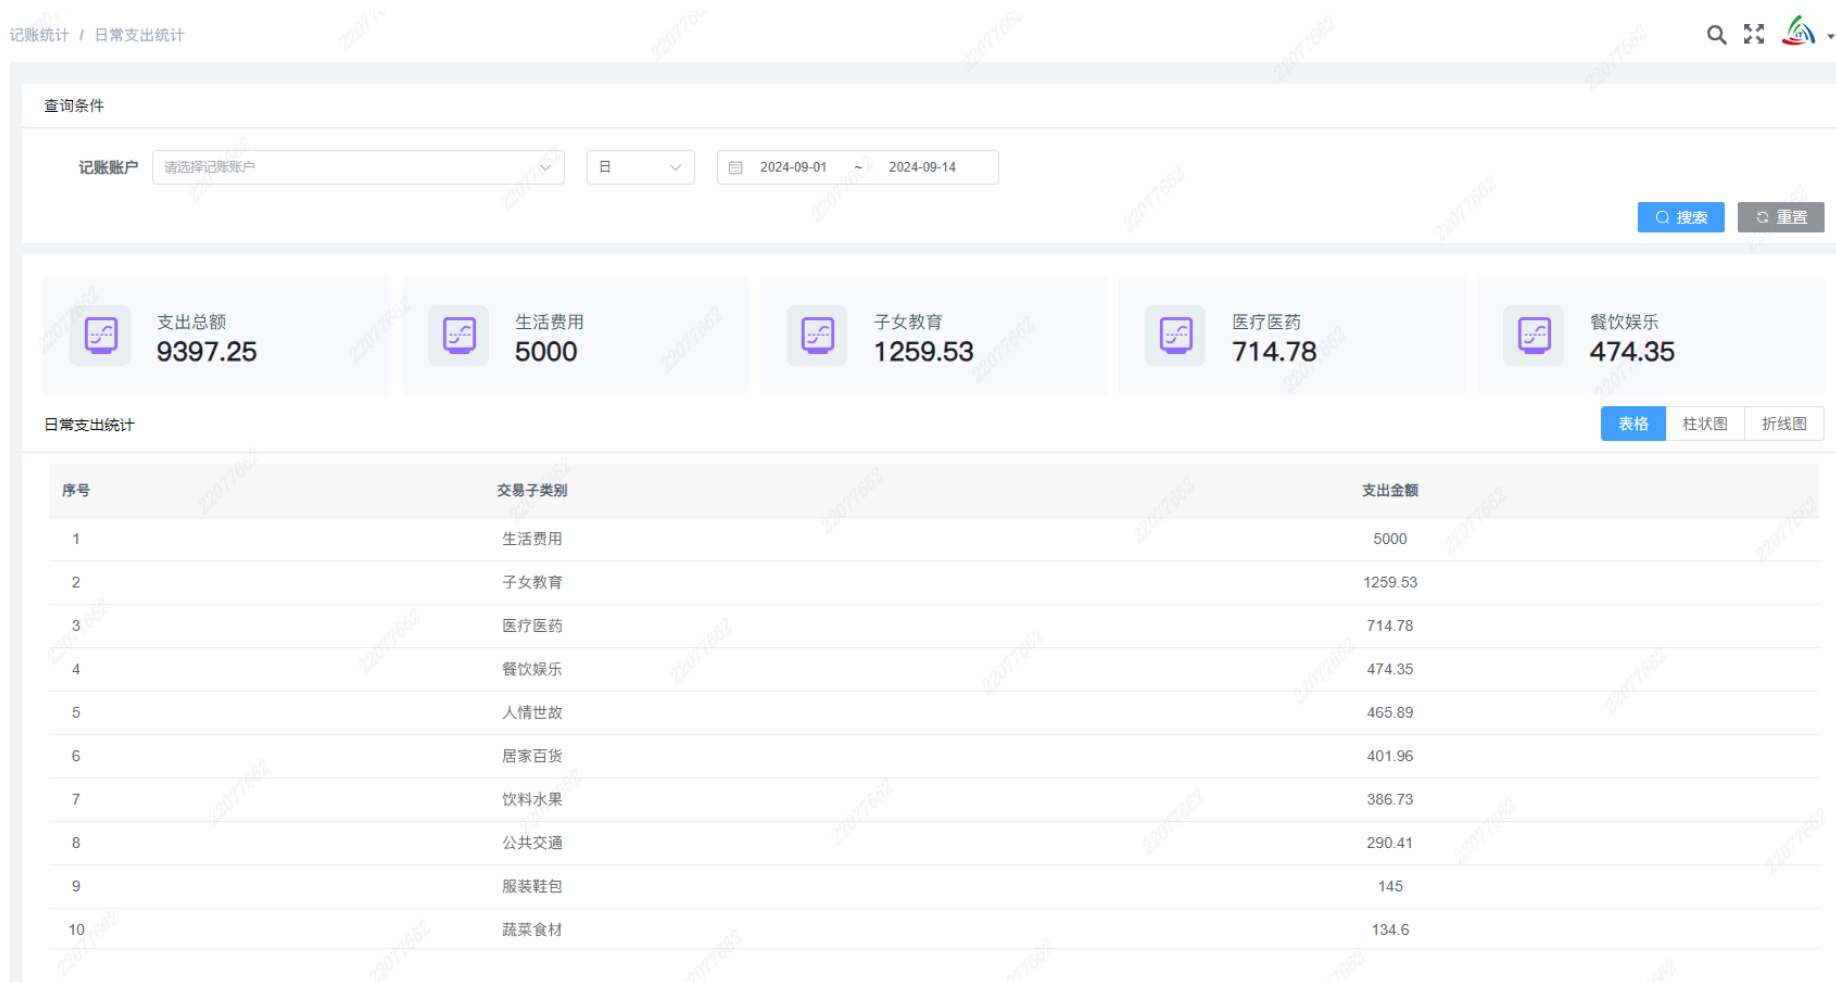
记账统计 / 日常支出统计

查询条件

记账账户 请选择记账账户

日

2024-09-01 ~ 2024-09-14

搜索 重置

支出总额
9397.25

生活费用
5000

子女教育
1259.53

医疗医药
714.78

餐饮娱乐
474.35

日常支出统计

表格 柱状图 折线图

| 序号 | 交易子类别 | 支出金额 |
|---|---|---|
| 1 | 生活费用 | 5000 |
| 2 | 子女教育 | 1259.53 |
| 3 | 医疗医药 | 714.78 |
| 4 | 餐饮娱乐 | 474.35 |
| 5 | 人情世故 | 465.89 |
| 6 | 居家百货 | 401.96 |
| 7 | 饮料水果 | 386.73 |
| 8 | 公共交通 | 290.41 |
| 9 | 服装鞋包 | 145 |
| 10 | 蔬菜食材 | 134.6 |